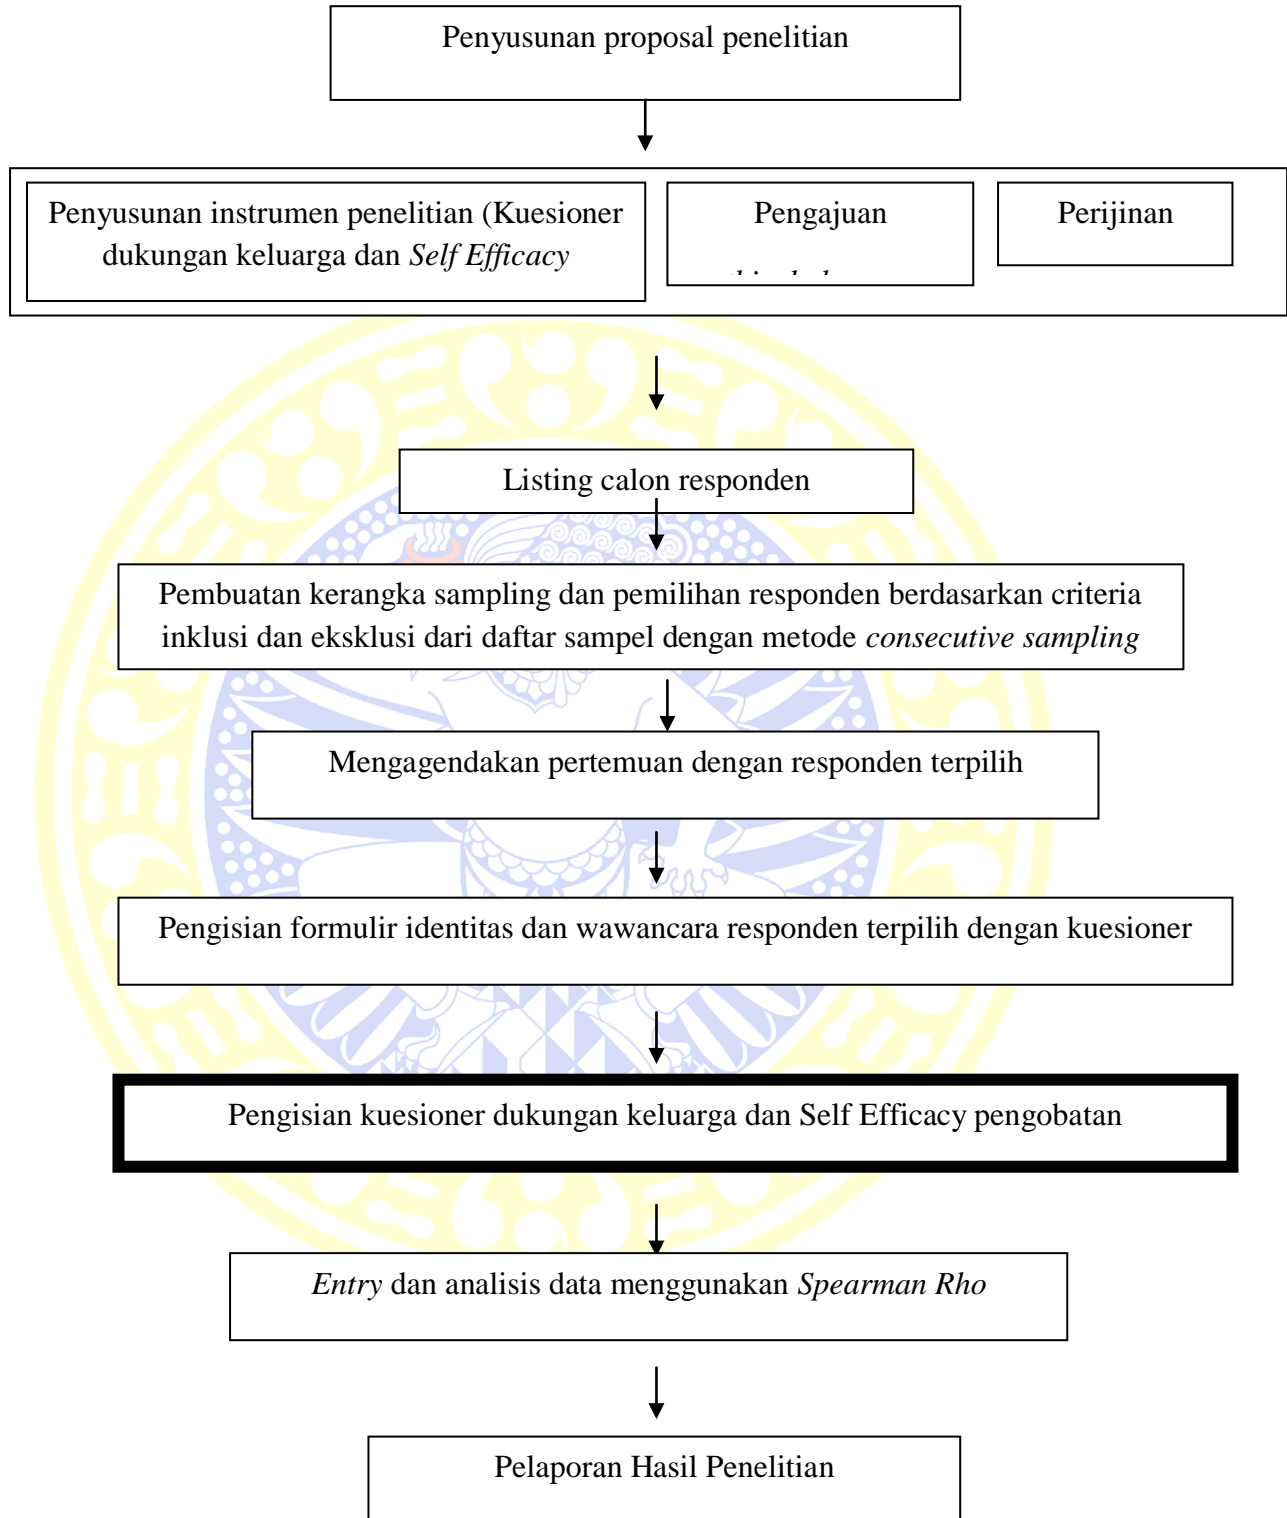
Penyusunan proposal penelitian

Penyusunan instrumen penelitian (Kuesioner dukungan keluarga dan *Self Efficacy*

Pengajuan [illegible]

Perijinan

Listing calon responden

Pembuatan kerangka sampling dan pemilihan responden berdasarkan criteria inklusi dan eksklusi dari daftar sampel dengan metode *consecutive sampling*

Mengagendakan pertemuan dengan responden terpilih

Pengisian formulir identitas dan wawancara responden terpilih dengan kuesioner

Pengisian kuesioner dukungan keluarga dan Self Efficacy pengobatan

*Entry* dan analisis data menggunakan *Spearman Rho*

Pelaporan Hasil Penelitian